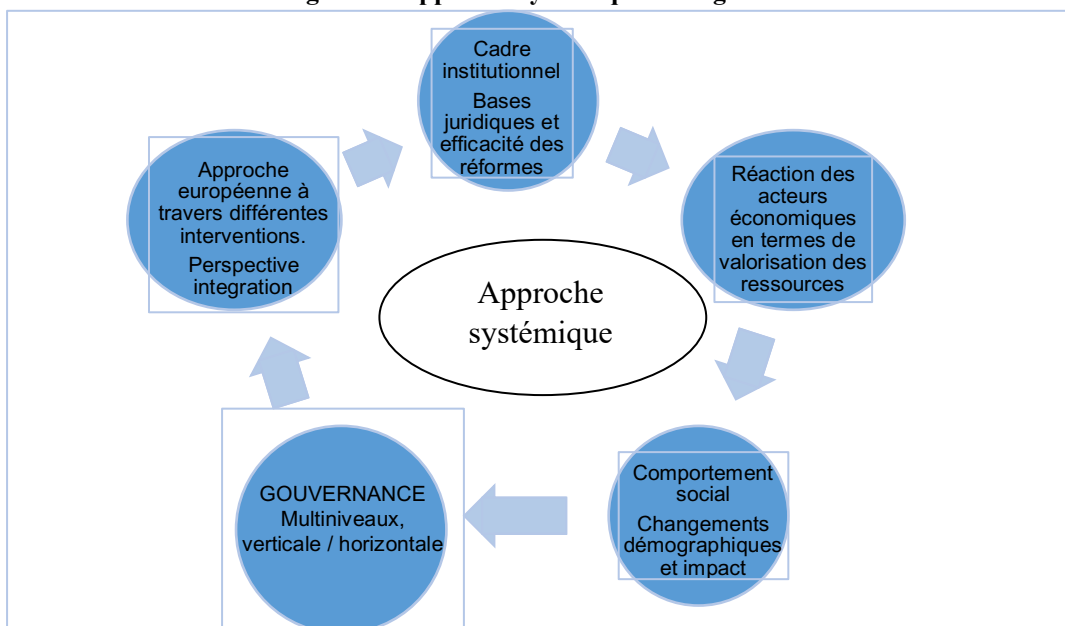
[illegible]

Cadre institutionnel

Bases juridiques et efficacité des réformes

Réaction des acteurs économiques en termes de valorisation des ressources

Comportement social

Changements démographiques et impact

GOUVERNANCE Multiniveaux, verticale / horizontale

Approche européenne à travers différentes interventions.

Perspective integration

Approche systémique